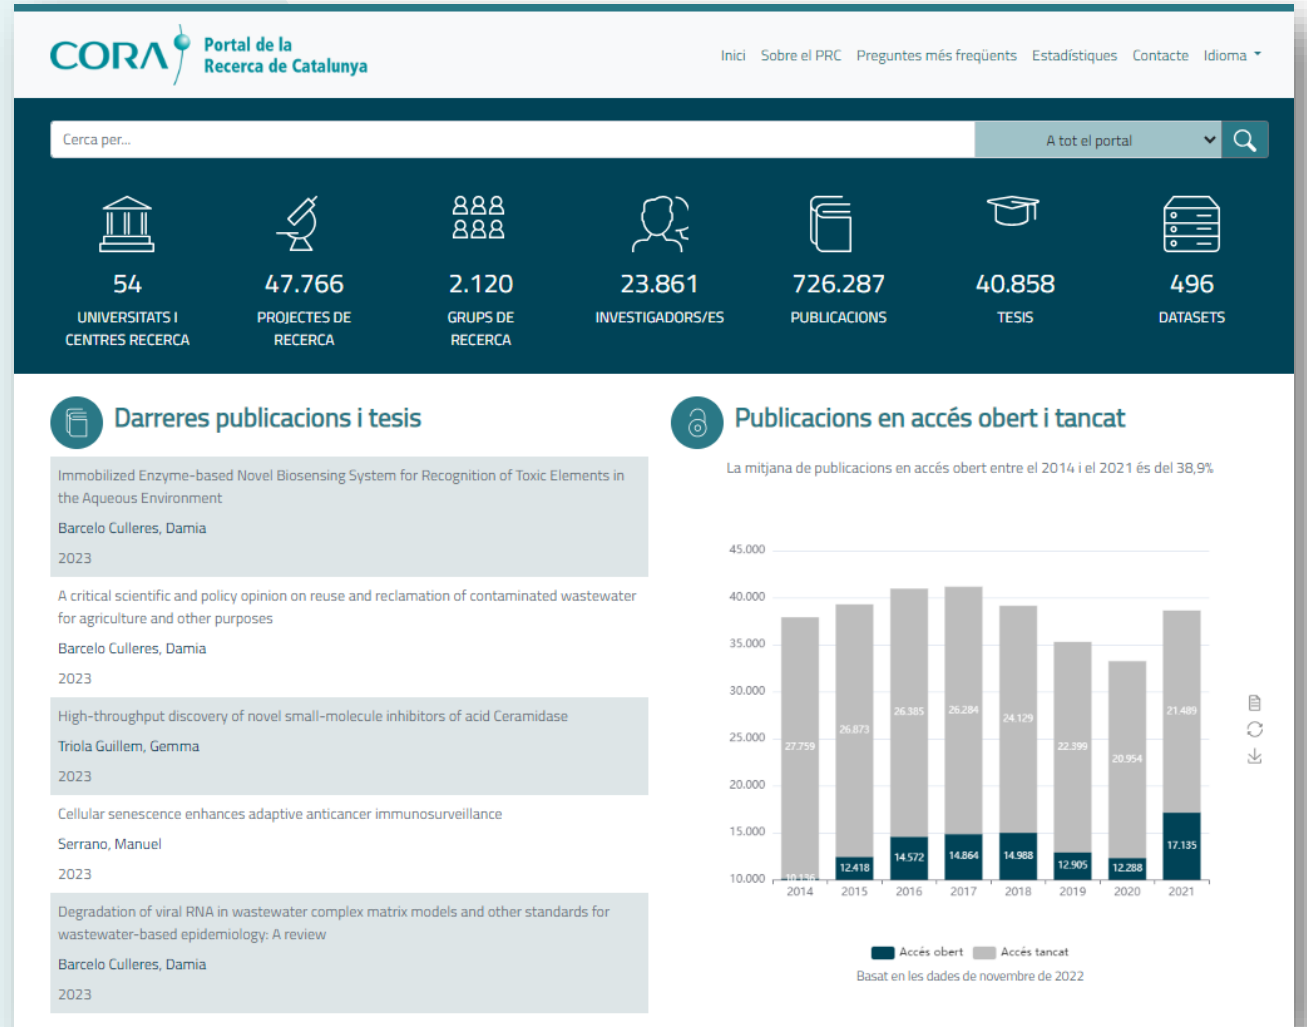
CORA Portal de la Recerca de Catalunya

Inici Sobre el PRC Preguntes més freqüents Estadístiques Contacte Idioma

Cerca per...

A tot el portal

54
UNIVERSITATS I CENTRES RECERCA

47.766
PROJECTES DE RECERCA

2.120
GRUPS DE RECERCA

23.861
INVESTIGADORS/ES

726.287
PUBLICACIONS

40.858
TESIS

496
DATASETS

Darreres publicacions i tesis

Immobilized Enzyme-based Novel Biosensing System for Recognition of Toxic Elements in the Aqueous Environment
Barcelo Culleres, Damia
2023

A critical scientific and policy opinion on reuse and reclamation of contaminated wastewater for agriculture and other purposes
Barcelo Culleres, Damia
2023

High-throughput discovery of novel small-molecule inhibitors of acid Ceramidase
Triola Guillem, Gemma
2023

Cellular senescence enhances adaptive anticancer immunosurveillance
Serrano, Manuel
2023

Degradation of viral RNA in wastewater complex matrix models and other standards for wastewater-based epidemiology: A review
Barcelo Culleres, Damia
2023

Publicacions en accés obert i tancat

La mitjana de publicacions en accés obert entre el 2014 i el 2021 és del 38,9%

45.000
40.000
35.000
30.000
25.000
20.000
15.000
10.000

27.759
10.136
26.873
12.418
26.385
14.572
26.284
14.864
24.129
14.988
22.399
12.905
20.954
12.288
21.489
17.135

2014 2015 2016 2017 2018 2019 2020 2021

Accés obert Accés tancat

Basat en les dades de novembre de 2022